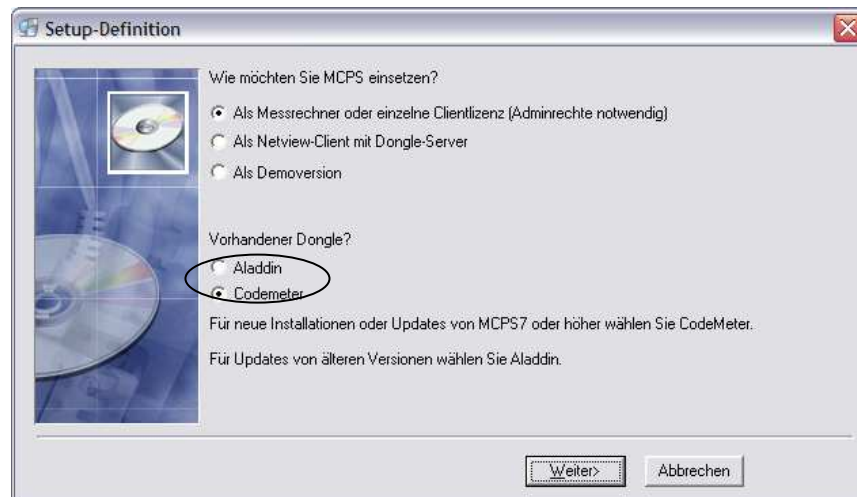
Setup-Definition

Wie möchten Sie MCPS einsetzen?

Als Messrechner oder einzelne Clientlizenz (Adminrechte notwendig)

Als Netview-Client mit Dongle-Server

Als Demoversion

Vorhandener Dongle?

Aladdin

Codemeter

Für neue Installationen oder Updates von MCPS7 oder höher wählen Sie CodeMeter.

Für Updates von älteren Versionen wählen Sie Aladdin.

Weiter>

Abbrechen